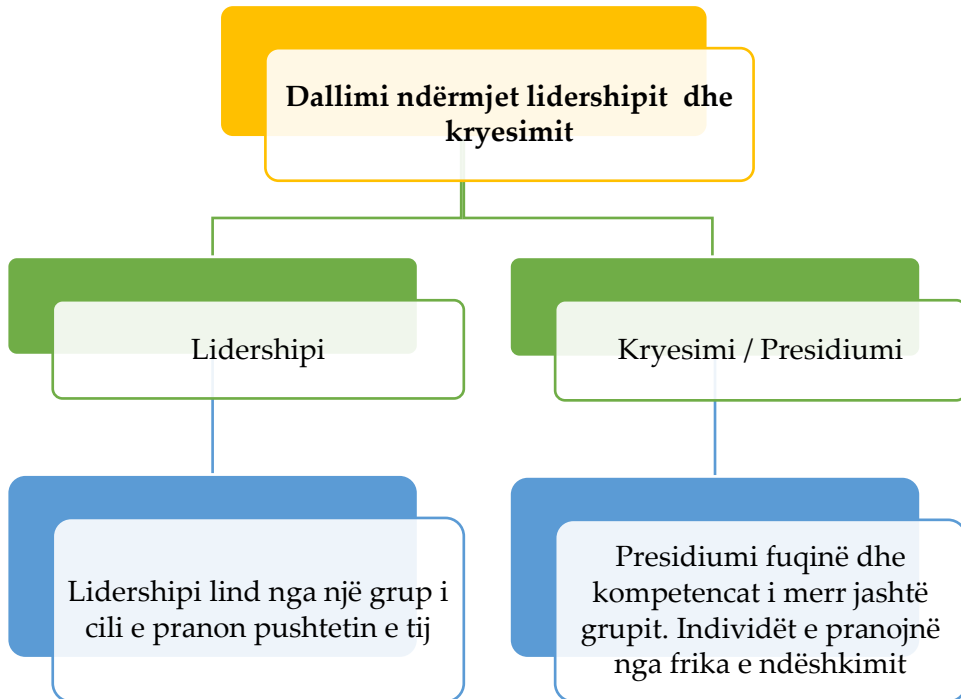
Dallimi ndërmjet lidershipit dhe kryesimit

Lidershipi

Kryesimi / Presidiumi

Lidershipi lind nga një grup i cili e pranon pushtetin e tij

Presidiumi fuqinë dhe kompetencat i merr jashtë grupit. Individët e pranojnë nga frika e ndëshkimit